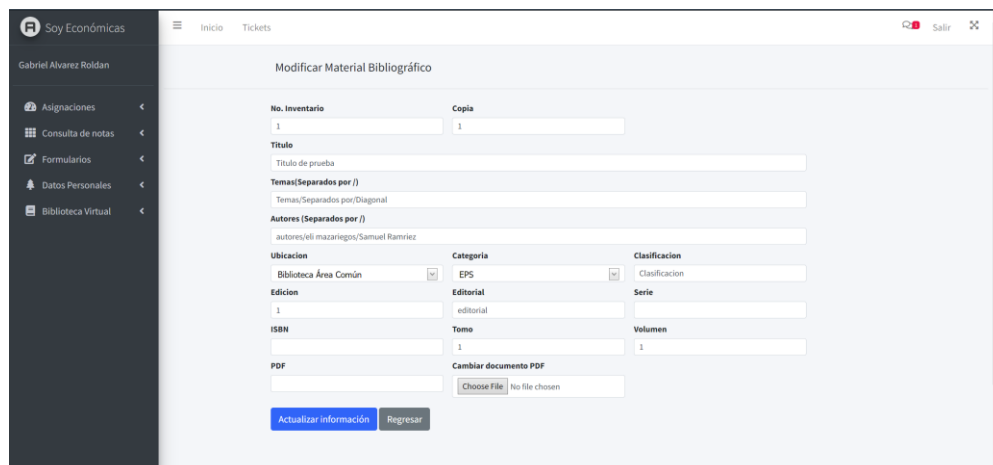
Soy Económicas

Inicio Tickets

Salir

Gabriel Alvarez Roldan

Asignaciones
Consulta de notas
Formularios
Datos Personales
Biblioteca Virtual

Modificar Material Bibliográfico

No. Inventario
1
Copia
1
Titulo
Titulo de prueba
Temas(Separados por /)
Temas/Separados por/Diagonal
Autores (Separados por /)
autores/eli mazariegos/Samuel Ramriez
Ubicacion
Biblioteca Área Común
Categoria
EPS
Clasificacion
Clasificacion
Edicion
1
Editorial
editorial
Serie
ISBN
Tomo
1
Volumen
1
PDF
Cambiar documento PDF
Choose File No file chosen

Actualizar información Regresar